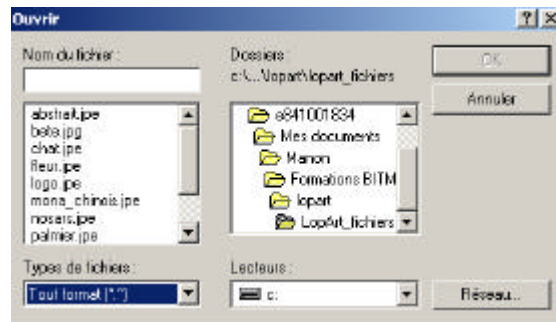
Ouvrir

?| ×

Nom du fichier :

abstrait.jpe
bete.jpg
chat.jpe
fleur.jpe
logo.jpe
mona_chinois.jpe
nosers.jpe
palmier.jpe

Types de fichiers :

Tout format (*.*)

Dossiers :
c:\...\lopart\lopart_fichiers

c:\
e8410001834
Mes documents
Manon
Formations BITM
lopart
LopArt_fichiers

Lecteurs :

c:

OK

Annuler

Réseau...